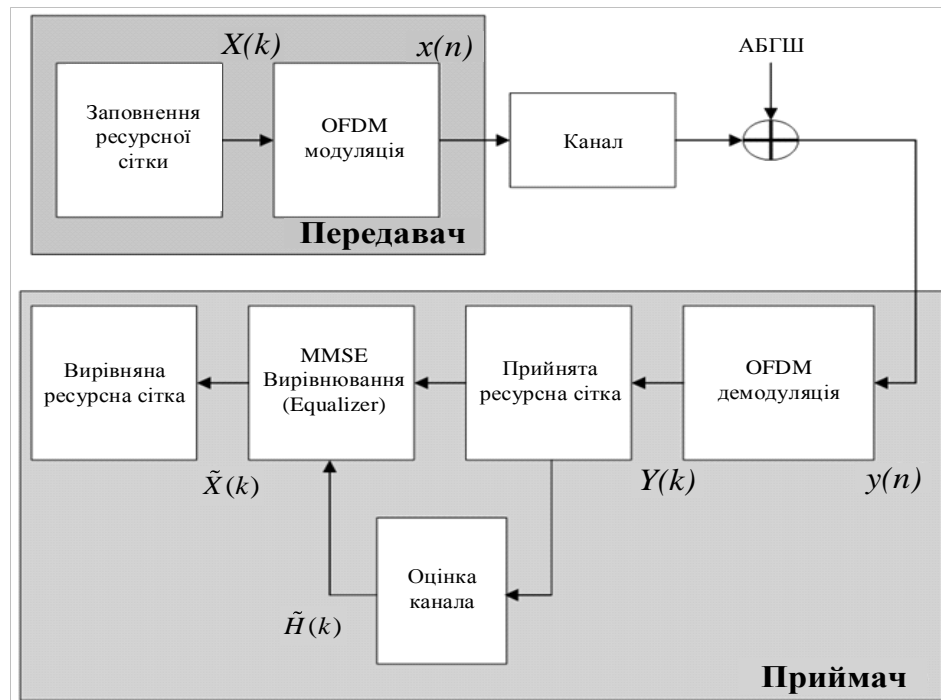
$X(k)$

$x(n)$

Заповнення ресурсної сітки

OFDM модуляція

Канал

АБГШ

Передавач

Вирівняна ресурсна сітка

MMSE Вирівнювання (Equalizer)

Прийнята ресурсна сітка

OFDM демодуляція

$\tilde{X}(k)$

$Y(k)$

$y(n)$

Оцінка канала

$\tilde{H}(k)$

Приймач